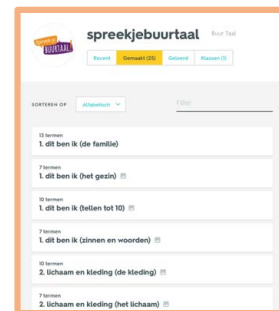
Spreek je BUURTAAL

spreekjebuurtaal Buur Taal

Recent Gemaakt (25) Gedeeld Klassen (1)

SORTEREN OP Alfabetisch

Filter

13 termen
1. dit ben ik (de familie)

7 termen
1. dit ben ik (het gezin)

10 termen
1. dit ben ik (tellen tot 10)

7 termen
1. dit ben ik (zinnen en woorden)

10 termen
2. lichaam en kleding (de kleding)

7 termen
2. lichaam en kleding (het lichaam)